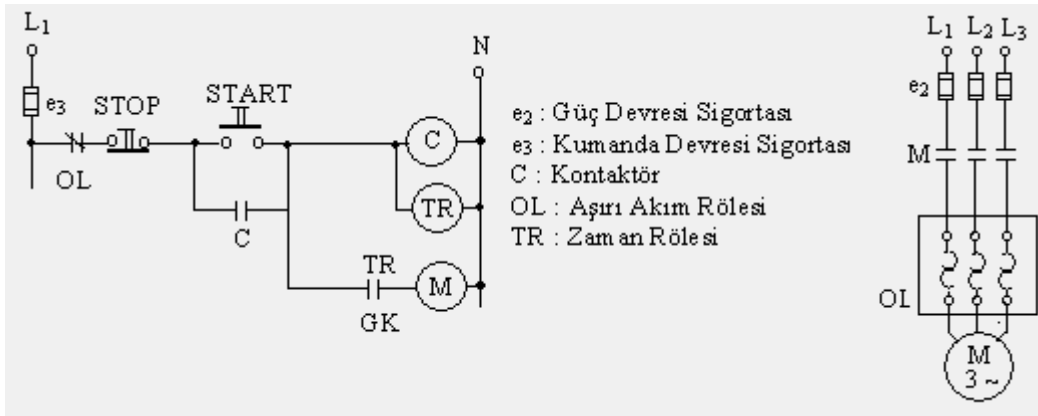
$L_1$

$e_3$

STOP

START

N

OL

C

TR

C

TR

M

GK

$e_2$ : Güç Devresi Sigortası

$e_3$ : Kumanda Devresi Sigortası

C : Kontaktör

OL : Aşırı Akım Rölesi

TR : Zaman Rölesi

$L_1$ $L_2$ $L_3$

$e_2$

M

OL

M

3 ~